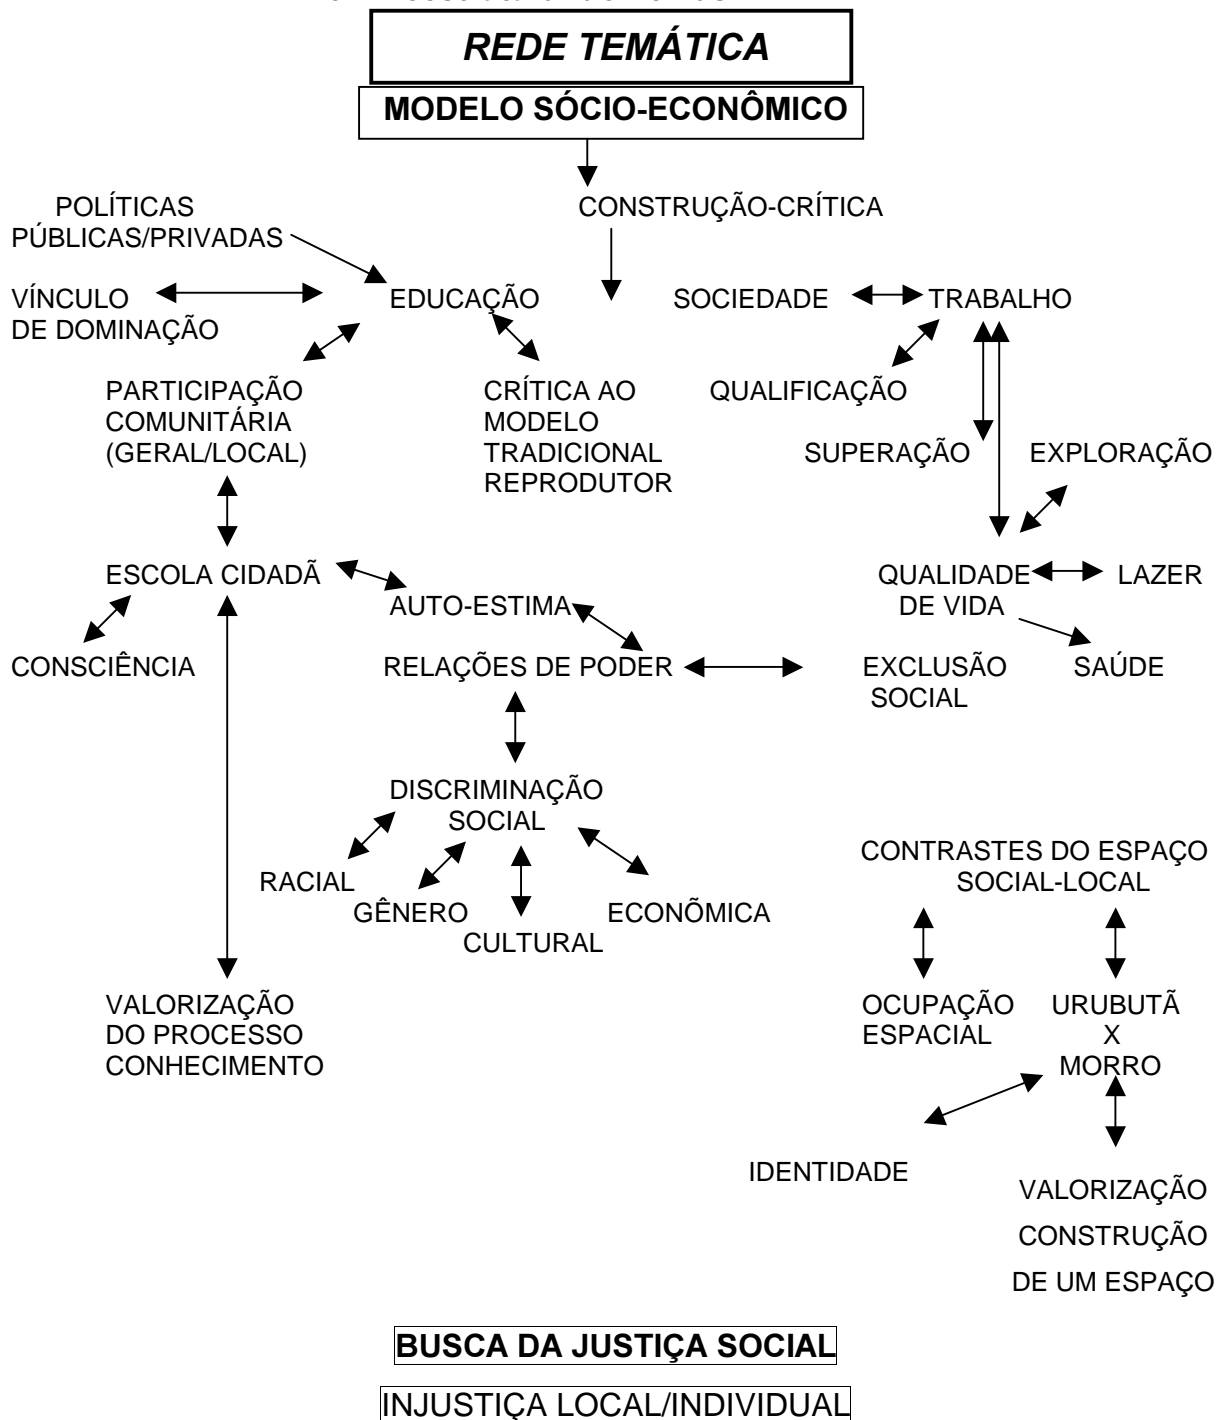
REDE TEMÁTICA

MODELO SÓCIO-ECONÔMICO

CONSTRUÇÃO-CRÍTICA

POLÍTICAS PÚBLICAS/PRIVADAS

VÍNCULO DE DOMINAÇÃO

EDUCAÇÃO

SOCIEDADE

TRABALHO

PARTICIPAÇÃO COMUNITÁRIA (GERAL/LOCAL)

CRÍTICA AO MODELO TRADICIONAL REPRODUTOR

QUALIFICAÇÃO

SUPERAÇÃO

EXPLORAÇÃO

ESCOLA CIDADÃ

AUTO-ESTIMA

QUALIDADE DE VIDA

LAZER

CONSCIÊNCIA

RELAÇÕES DE PODER

EXCLUSÃO SOCIAL

SAÚDE

DISCRIMINAÇÃO SOCIAL

RACIAL

GÊNERO

CULTURAL

ECONÔMICA

CONTRASTES DO ESPAÇO SOCIAL-LOCAL

VALORIZAÇÃO DO PROCESSO CONHECIMENTO

OCUPAÇÃO ESPACIAL

URUBUTÃ X MORRO

IDENTIDADE

VALORIZAÇÃO CONSTRUÇÃO DE UM ESPAÇO

BUSCA DA JUSTIÇA SOCIAL

INJUSTIÇA LOCAL/INDIVIDUAL